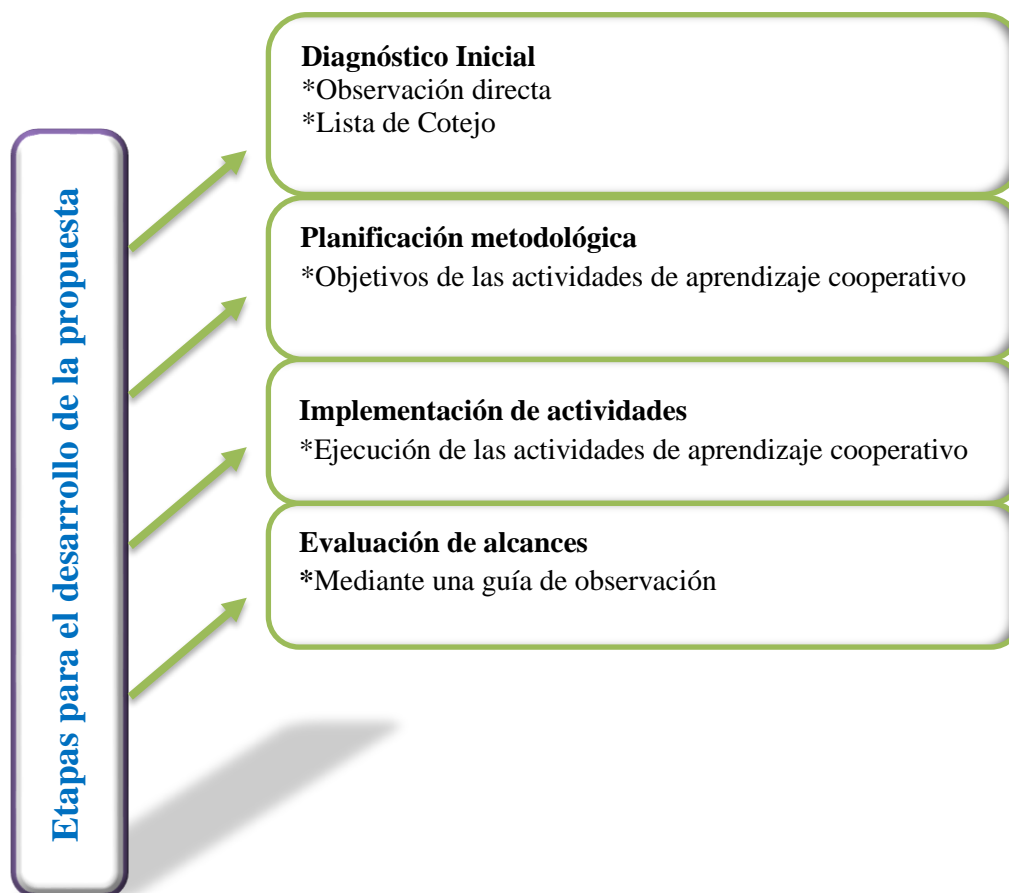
Etapas para el desarrollo de la propuesta

Diagnóstico Inicial
*Observación directa
*Lista de Cotejo

Planificación metodológica
*Objetivos de las actividades de aprendizaje cooperativo

Implementación de actividades
*Ejecución de las actividades de aprendizaje cooperativo

Evaluación de alcances
*Mediante una guía de observación